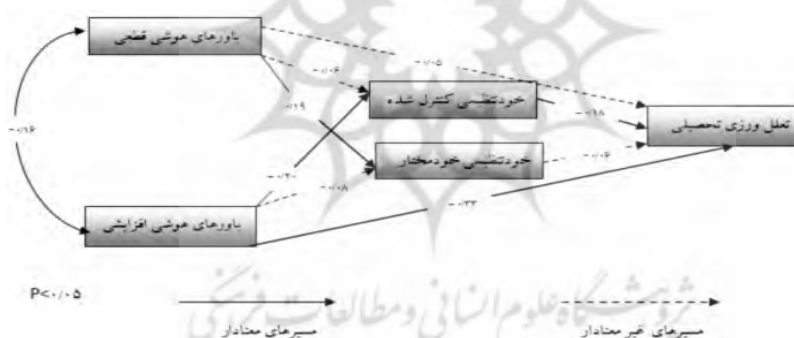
باورهای هوشی قطعی

خودتنظیمی کنترل شده

تعلل ورزی تحصیلی

خودتنظیمی خودمختار

باورهای هوشی افزایشی

-۰/۱۶

۰/۰۶

۰/۱۹

۰/۰۵

-۰/۲۰

-۰/۰۸

۰/۱۸

-۰/۰۶

-۰/۳۳

P<۰/۰۵

مسیرهای معنادار

مسیرهای غیر معنادار

پژوهشگاه علوم انسانی و مطالعات فرهنگی